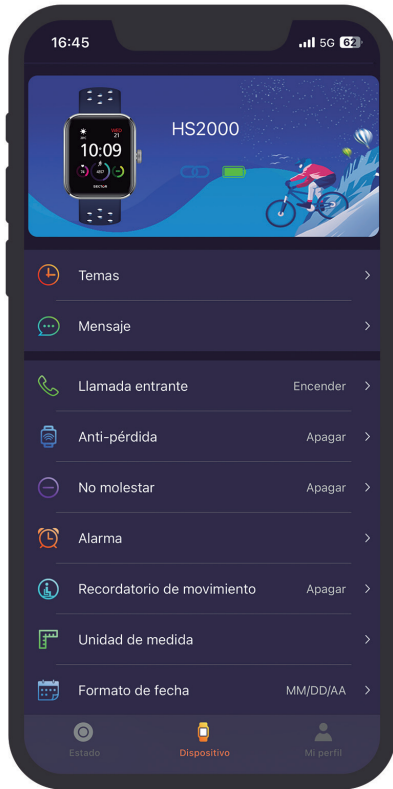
16:45
5G 62

10:09
SECTUR

HS2000

Temas

Mensaje

Llamada entrante Encender

Anti-pérdida Apagar

No molestar Apagar

Alarma

Recordatorio de movimiento Apagar

Unidad de medida

Formato de fecha MM/DD/AA

Estado Dispositivo Mi perfil